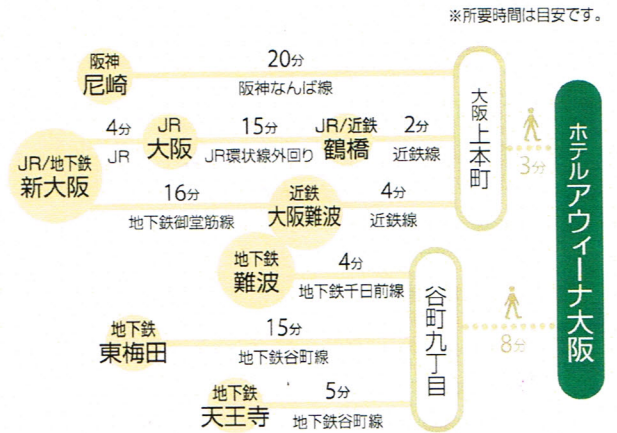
※所要時間は目安です。

阪神
尼崎
20分
阪神なんば線

JR/地下鉄
新大阪
4分
JR
JR
大阪
15分
JR環状線外回り
JR/近鉄
鶴橋
2分
近鉄線

16分
地下鉄御堂筋線
近鉄
大阪難波
4分
近鉄線

大阪上本町
3分

ホテルアウィーナ大阪

地下鉄
難波
4分
地下鉄千日前線

地下鉄
東梅田
15分
地下鉄谷町線

地下鉄
天王寺
5分
地下鉄谷町線

谷町九丁目
8分